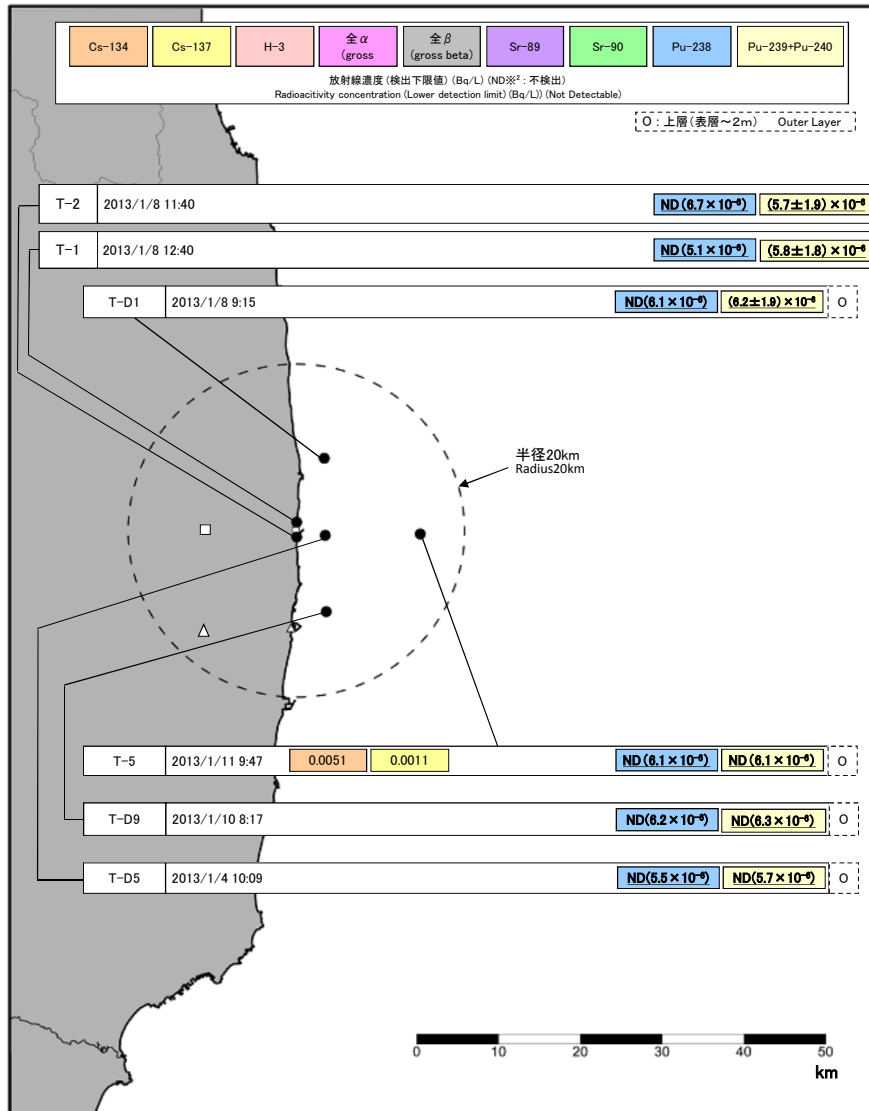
| Cs-134 | Cs-137 | H-3 | 全$\alpha$ (gross | 全$\beta$ (gross beta) | Sr-89 | Sr-90 | Pu-238 | Pu-239+Pu-240 |
|---|---|---|---|---|---|---|---|---|

放射線濃度(検出下限値) (Bq/L) (ND※$^2$：不検出)
Radioacitivity concentration (Lower detection limit) (Bq/L)) (Not Detectable)

O：上層(表層～2m) Outer Layer

T-2 2013/1/8 11:40 ND (6.7×$10^{-6}$) (5.7±1.9)×$10^{-6}$

T-1 2013/1/8 12:40 ND (5.1×$10^{-6}$) (5.8±1.8)×$10^{-6}$

T-D1 2013/1/8 9:15 ND(6.1×$10^{-6}$) (6.2±1.9)×$10^{-6}$ O

半径20km
Radius20km

T-5 2013/1/11 9:47 0.0051 0.0011 ND (6.1×$10^{-6}$) ND (6.1×$10^{-6}$) O

T-D9 2013/1/10 8:17 ND(6.2×$10^{-6}$) ND(6.3×$10^{-6}$) O

T-D5 2013/1/4 10:09 ND(5.5×$10^{-6}$) ND(5.7×$10^{-6}$) O

0 10 20 30 40 50
km